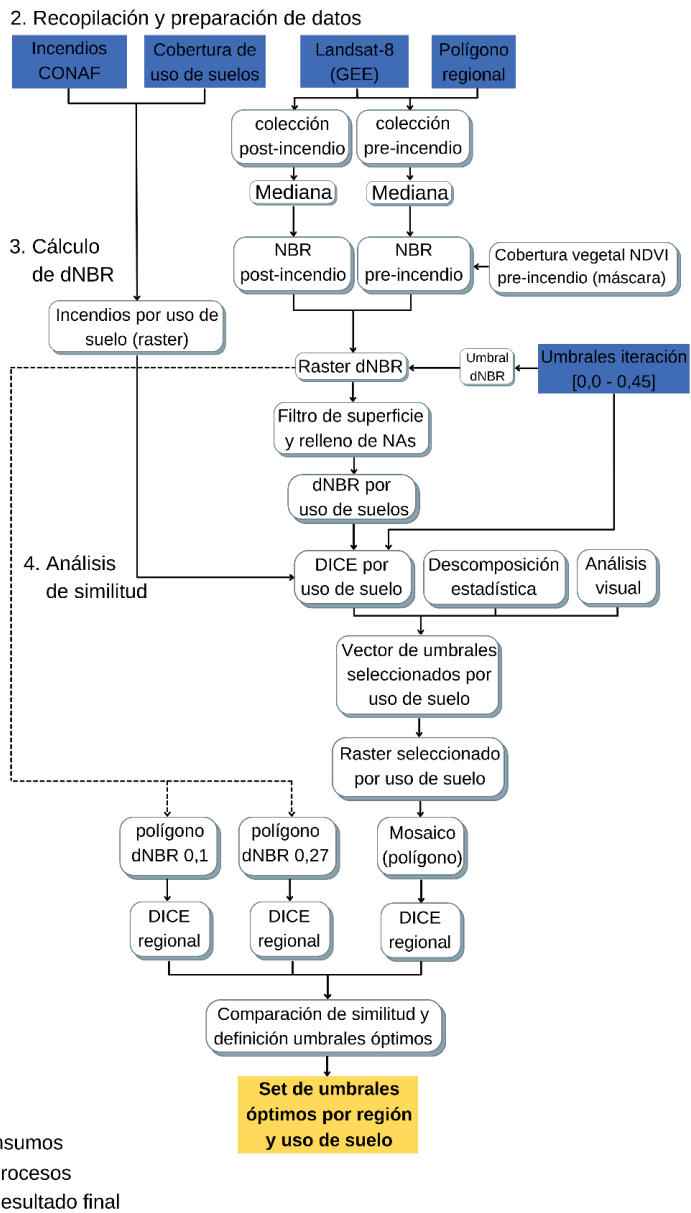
2. Recopilación y preparación de datos

Incendios CONAF

Cobertura de uso de suelos

Landsat-8 (GEE)

Polígono regional

colección post-incendio

colección pre-incendio

Mediana

Mediana

3. Cálculo de dNBR

NBR post-incendio

NBR pre-incendio

Cobertura vegetal NDVI pre-incendio (máscara)

Incendios por uso de suelo (raster)

Raster dNBR

Umbral dNBR

Umbrales iteración [0,0 - 0,45]

Filtro de superficie y relleno de NAs

dNBR por uso de suelos

4. Análisis de similitud

DICE por uso de suelo

Descomposición estadística

Análisis visual

Vector de umbrales seleccionados por uso de suelo

Raster seleccionado por uso de suelo

polígono dNBR 0,1

polígono dNBR 0,27

Mosaico (polígono)

DICE regional

DICE regional

DICE regional

Comparación de similitud y definición umbrales óptimos

Set de umbrales óptimos por región y uso de suelo

nsumos
rocesos
esultado final